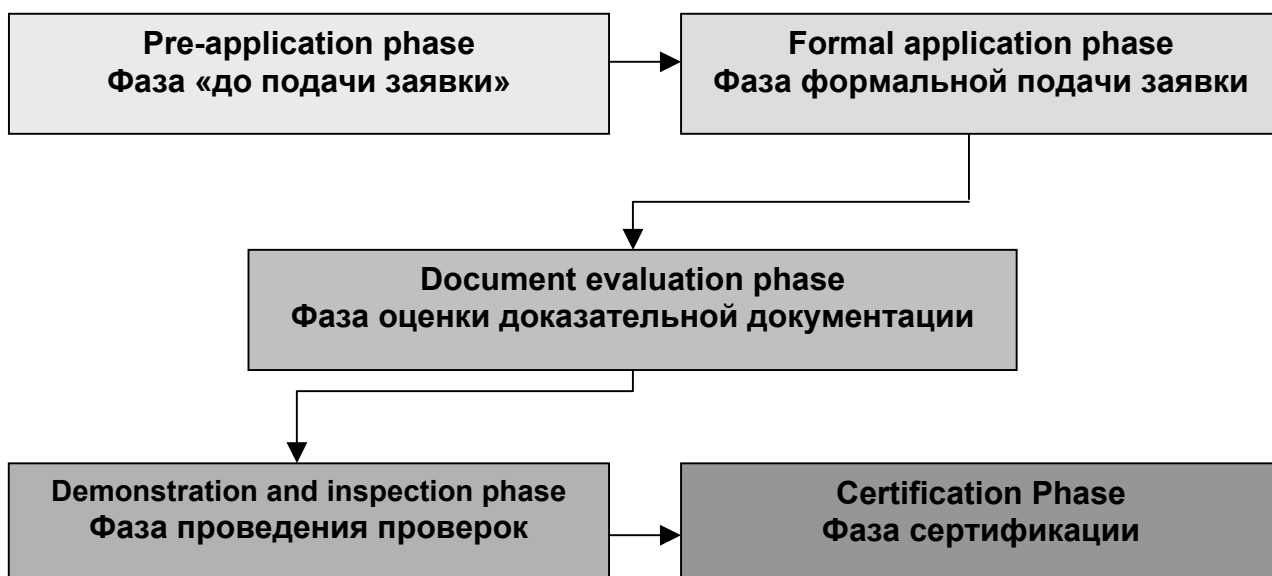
Pre-application phase
Фаза «до подачи заявки»

Formal application phase
Фаза формальной подачи заявки

Document evaluation phase
Фаза оценки доказательной документации

Demonstration and inspection phase
Фаза проведения проверок

Certification Phase
Фаза сертификации